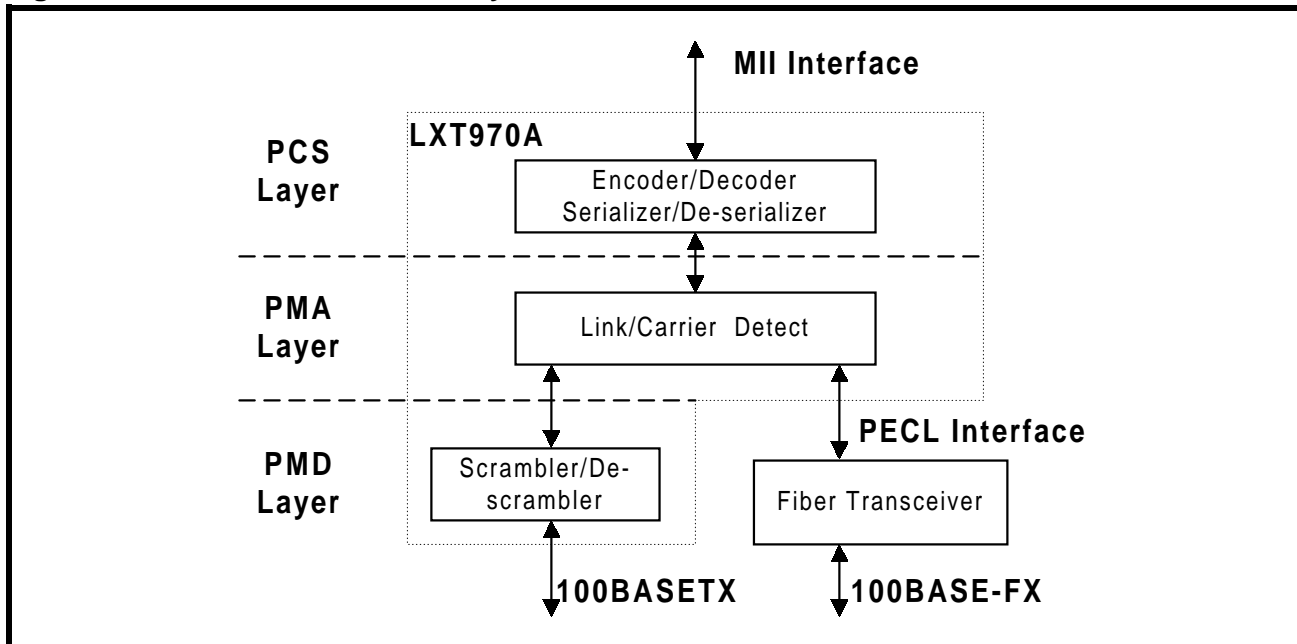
MII Interface

LXT970A

PCS Layer

Encoder/Decoder Serializer/De-serializer

PMA Layer

Link/Carrier Detect

PECL Interface

PMD Layer

Scrambler/De-scrambler

Fiber Transceiver

100BASETX

100BASE-FX